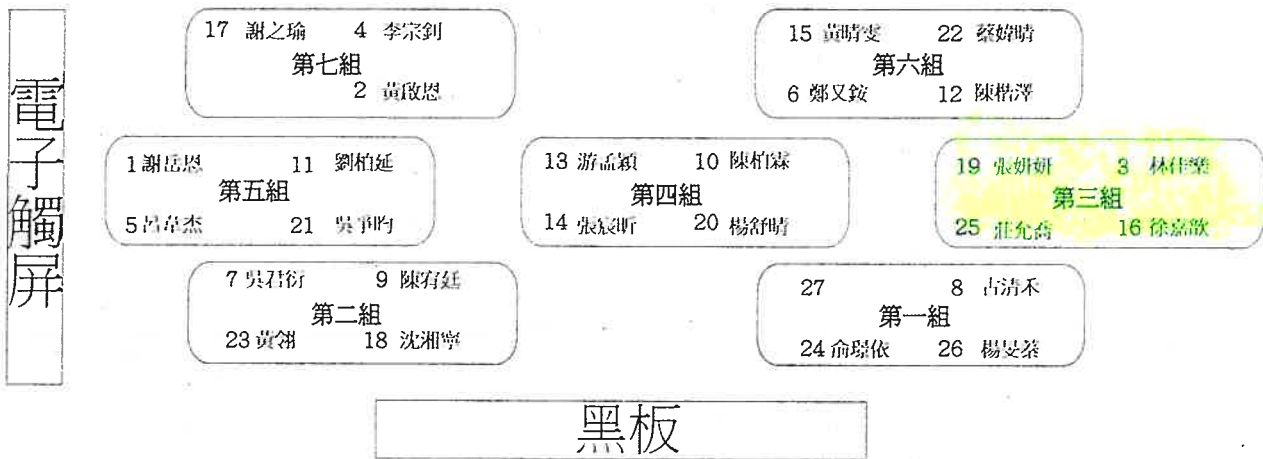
電子觸屏

17 謝之瑜 4 李宗釗
第七組
2 黃敬恩

15 黃晴雯 22 蔡婷晴
第六組
6 鄭又銨 12 陳楷澤

1 謝岳恩 11 劉柏延
第五組
5 呂卓杰 21 吳宇昀

13 游孟穎 10 陳柏霖
第四組
14 張宸昕 20 楊舒晴

19 張妍妍 3 林佳樂
第三組
25 莊允喬 16 徐嘉歆

7 吳君衍 9 陳宥廷
第二組
23 黃翎 18 沈湘寧

27 8 古清禾
第一組
24 俞璟依 26 楊昱蓁

黑板